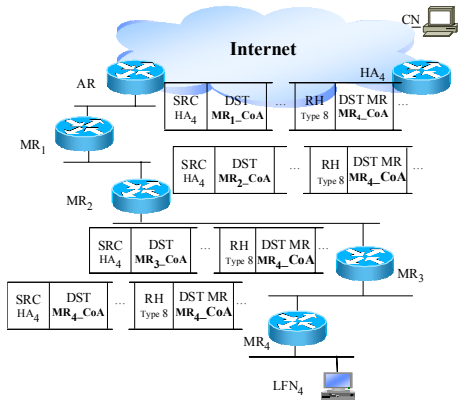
CN

Internet

AR

HA$_4$

| SRC HA$_4$ | DST MR$_1$_CoA | ... | RH Type 8 | DST MR MR$_4$_CoA | ... |
|---|---|---|---|---|---|

MR$_1$

| SRC HA$_4$ | DST MR$_2$_CoA | ... | RH Type 8 | DST MR MR$_4$_CoA | ... |
|---|---|---|---|---|---|

MR$_2$

| SRC HA$_4$ | DST MR$_3$_CoA | ... | RH Type 8 | DST MR MR$_4$_CoA | ... |
|---|---|---|---|---|---|

MR$_3$

| SRC HA$_4$ | DST MR$_4$_CoA | ... | RH Type 8 | DST MR MR$_4$_CoA | ... |
|---|---|---|---|---|---|

MR$_4$

LFN$_4$